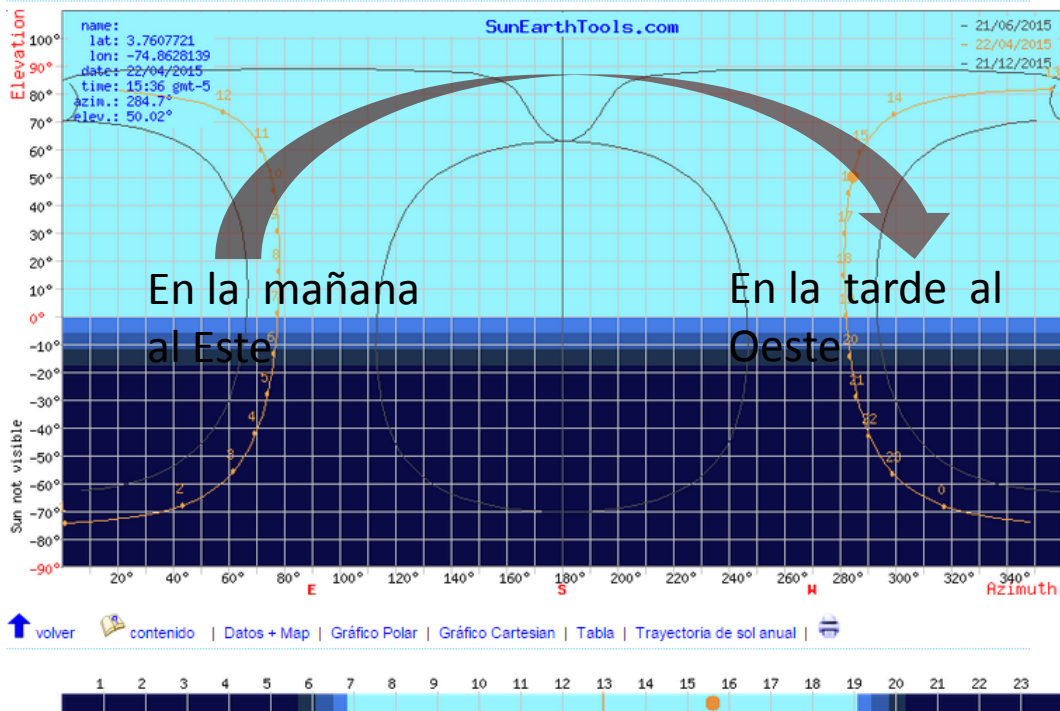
name:
lat: 3.7607721
lon: -74.8628139
date: 22/04/2015
time: 15:36 gmt-5
azim.: 284.7°
elev.: 50.02°

SunEarthTools.com

- 21/06/2015
- 22/04/2015
- 21/12/2015

Elevation

100°
90°
80°
70°
60°
50°
40°
30°
20°
10°
0°
-10°
-20°
-30°
-40°
-50°
-60°
-70°
-80°
-90°

Sun not visible

12
11
10
9
8
7
6
5
4
3
2

14
13
15
16
17
18
19
20
21
22
23
0

En la mañana al Este

En la tarde al Oeste

20° 40° 60° 80° 100° 120° 140° 160° 180° 200° 220° 240° 260° 280° 300° 320° 340°
E S W
Azimuth

volver contenido | Datos + Map | Gráfico Polar | Gráfico Cartesian | Tabla | Trayectoria de sol anual |

1 2 3 4 5 6 7 8 9 10 11 12 13 14 15 16 17 18 19 20 21 22 23